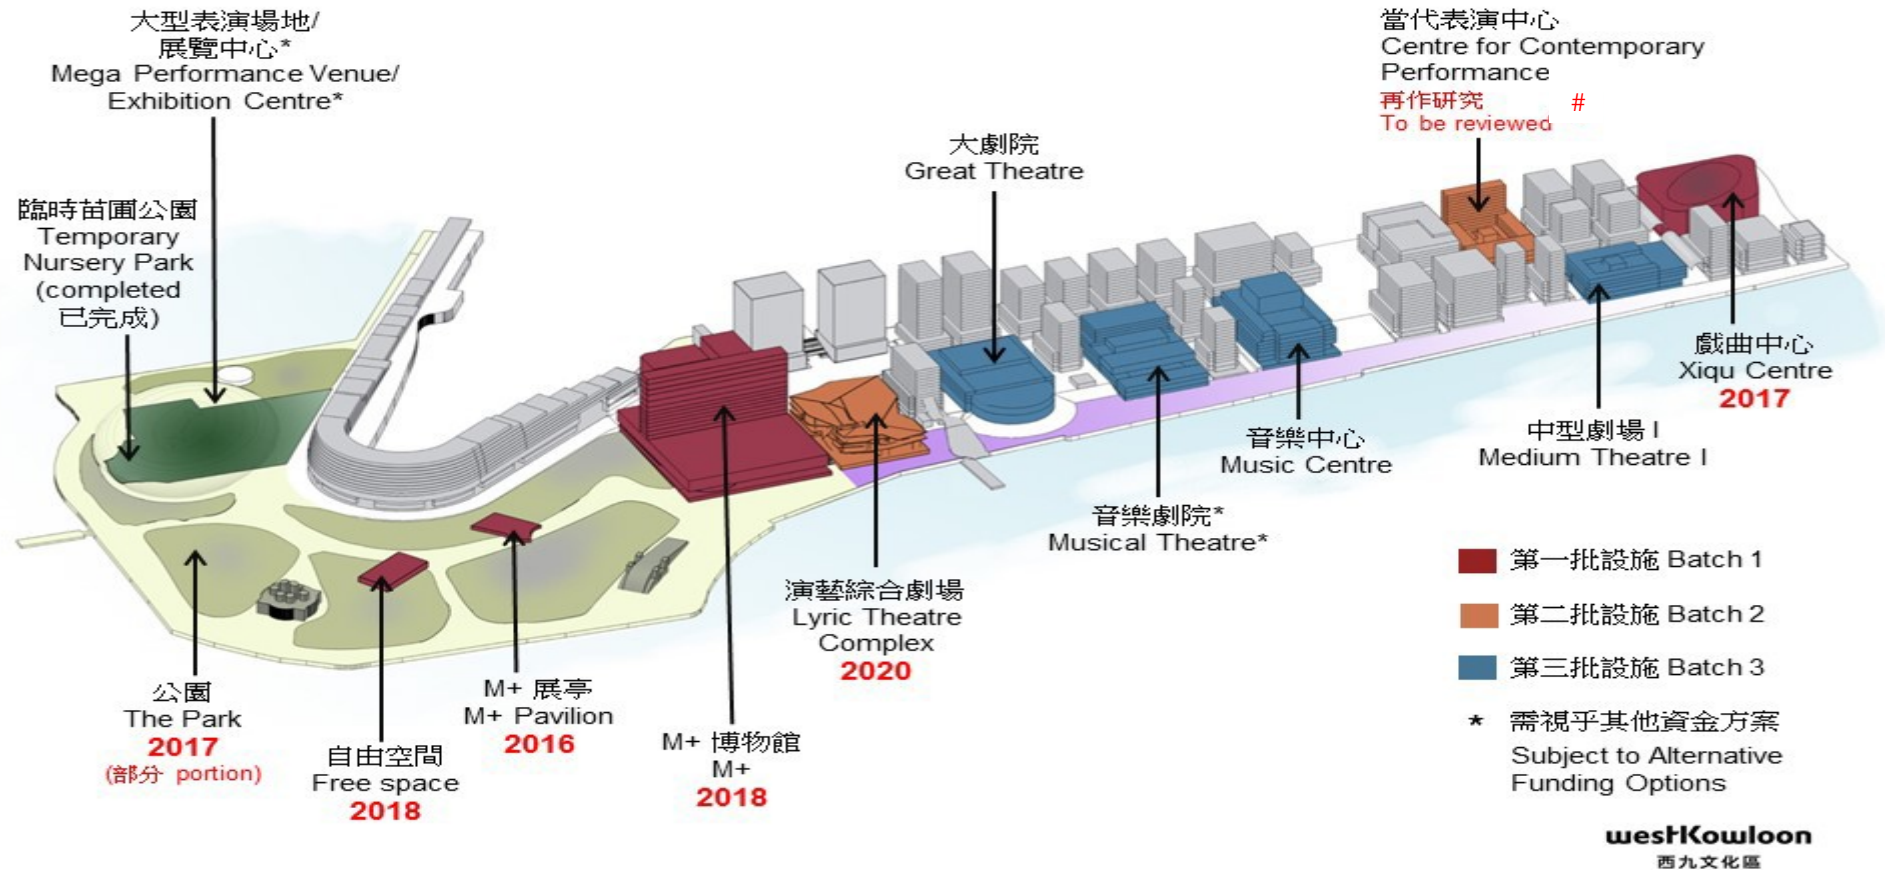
大型表演場地/
展覽中心*
Mega Performance Venue/
Exhibition Centre*

當代表演中心
Centre for Contemporary Performance
再作研究 #
To be reviewed

大劇院
Great Theatre

臨時苗圃公園
Temporary Nursery Park
(completed 已完成)

戲曲中心
Xiqu Centre
2017

音樂中心
Music Centre

中型劇場 I
Medium Theatre I

音樂劇院*
Musical Theatre*

第一批設施 Batch 1

第二批設施 Batch 2

第三批設施 Batch 3

演藝綜合劇場
Lyric Theatre Complex
2020

* 需視乎其他資金方案
Subject to Alternative Funding Options

公園
The Park
2017
(部分 portion)

M+ 展亭
M+ Pavilion
2016

M+ 博物館
M+
2018

自由空間
Free space
2018

westKowloon
西九文化區